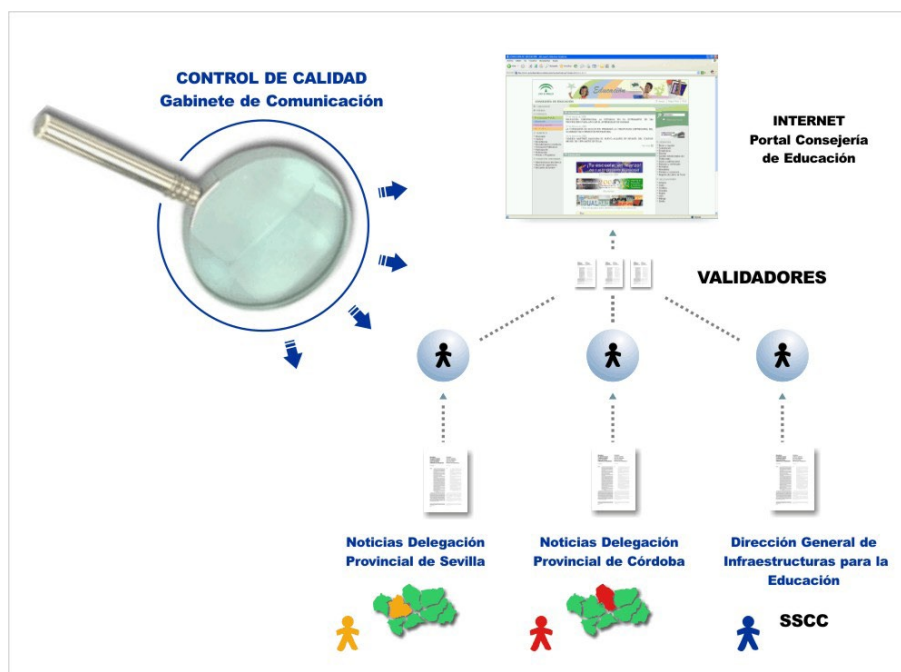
CONTROL DE CALIDAD
Gabinete de Comunicación

INTERNET
Portal Consejería de Educación

VALIDADORES

Noticias Delegación Provincial de Sevilla

Noticias Delegación Provincial de Córdoba

Dirección General de Infraestructuras para la Educación

SSCC